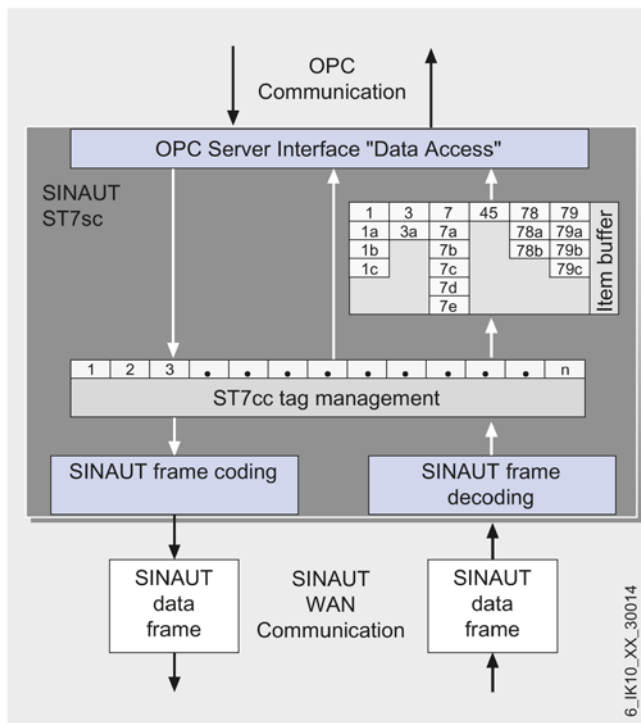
OPC Communication

OPC Server Interface "Data Access"

SINAUT ST7sc

| 1 | 3 | 7 | 45 | 78 | 79 |
|---|---|---|---|---|---|
| 1a | 3a | 7a | | 78a | 79a |
| 1b | | 7b | | 78b | 79b |
| 1c | | 7c | | | 79c |
| | | 7d | | | |
| | | 7e | | | |

Item buffer

| 1 | 2 | 3 | • | • | • | • | • | • | • | • | • | n |
|---|---|---|---|---|---|---|---|---|---|---|---|---|

ST7cc tag management

SINAUT frame coding

SINAUT frame decoding

SINAUT data frame

SINAUT WAN Communication

SINAUT data frame

6_IK10_XX_30014